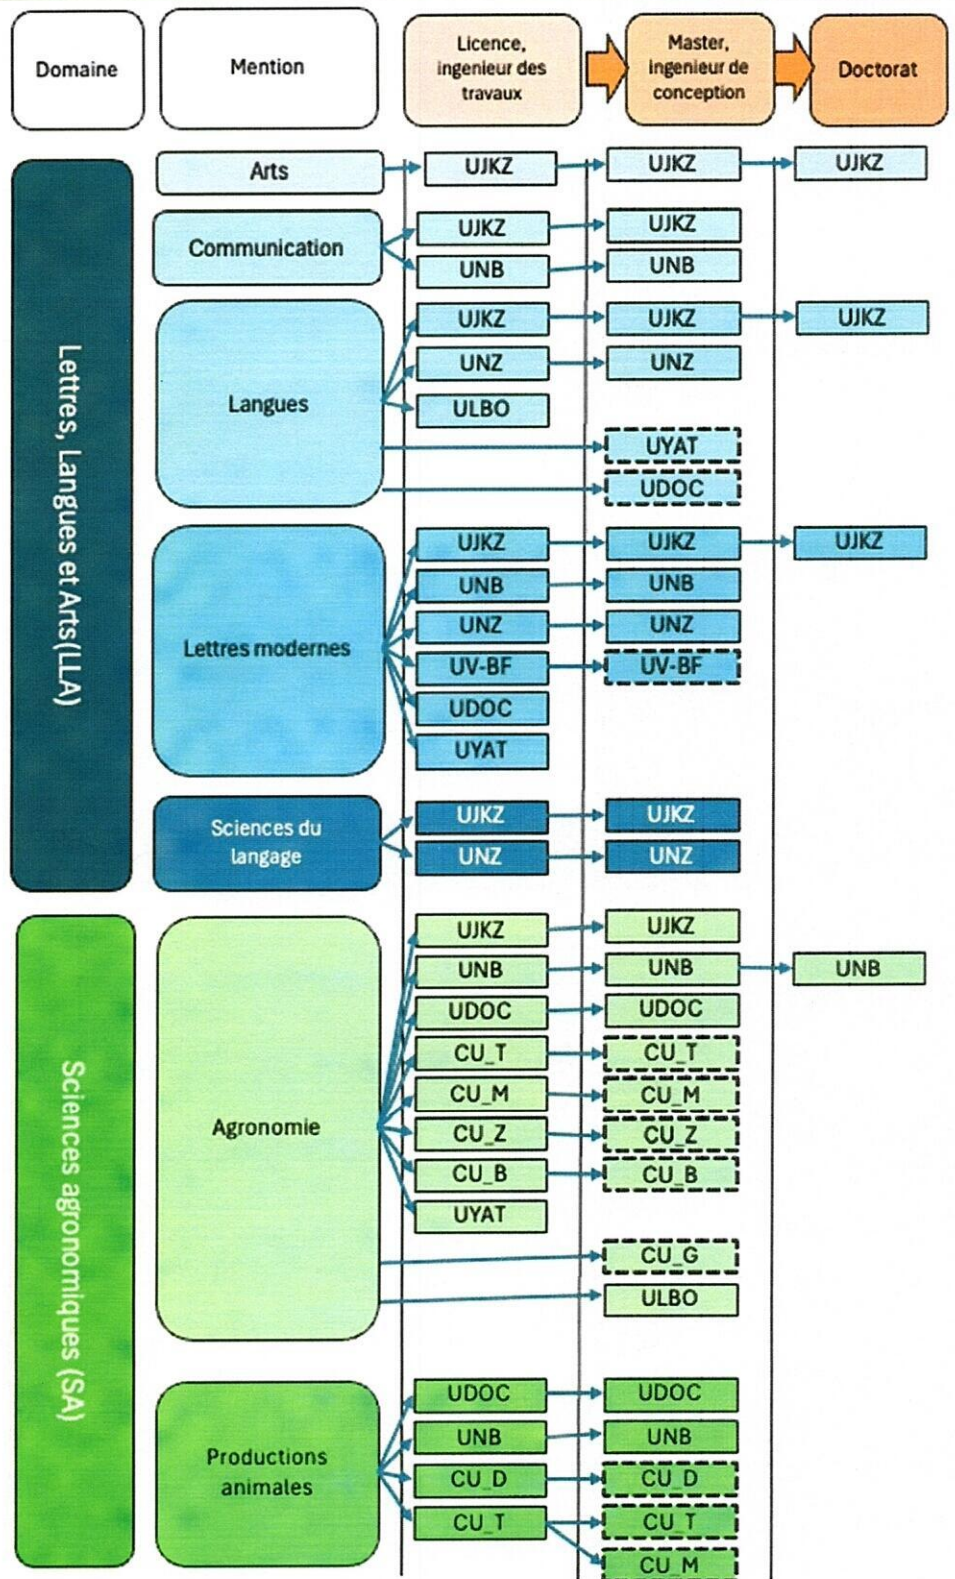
Domaine

Mention

Licence, ingenieur des travaux

Master, ingenieur de conception

Doctorat

Lettres, Langues et Arts(LLA)

Arts
UJKZ
UJKZ
UJKZ

Communication
UJKZ
UJKZ
UNB
UNB

Langues
UJKZ
UJKZ
UJKZ
UNZ
UNZ
ULBO
UYAT
UDOC

Lettres modernes
UJKZ
UJKZ
UJKZ
UNB
UNB
UNZ
UNZ
UV-BF
UV-BF
UDOC
UYAT

Sciences du langage
UJKZ
UJKZ
UNZ
UNZ

Sciences agronomiques (SA)

Agronomie
UJKZ
UJKZ
UNB
UNB
UNB
UDOC
UDOC
CU_T
CU_T
CU_M
CU_M
CU_Z
CU_Z
CU_B
CU_B
UYAT
CU_G
ULBO

Productions animales
UDOC
UDOC
UNB
UNB
CU_D
CU_D
CU_T
CU_T
CU_M